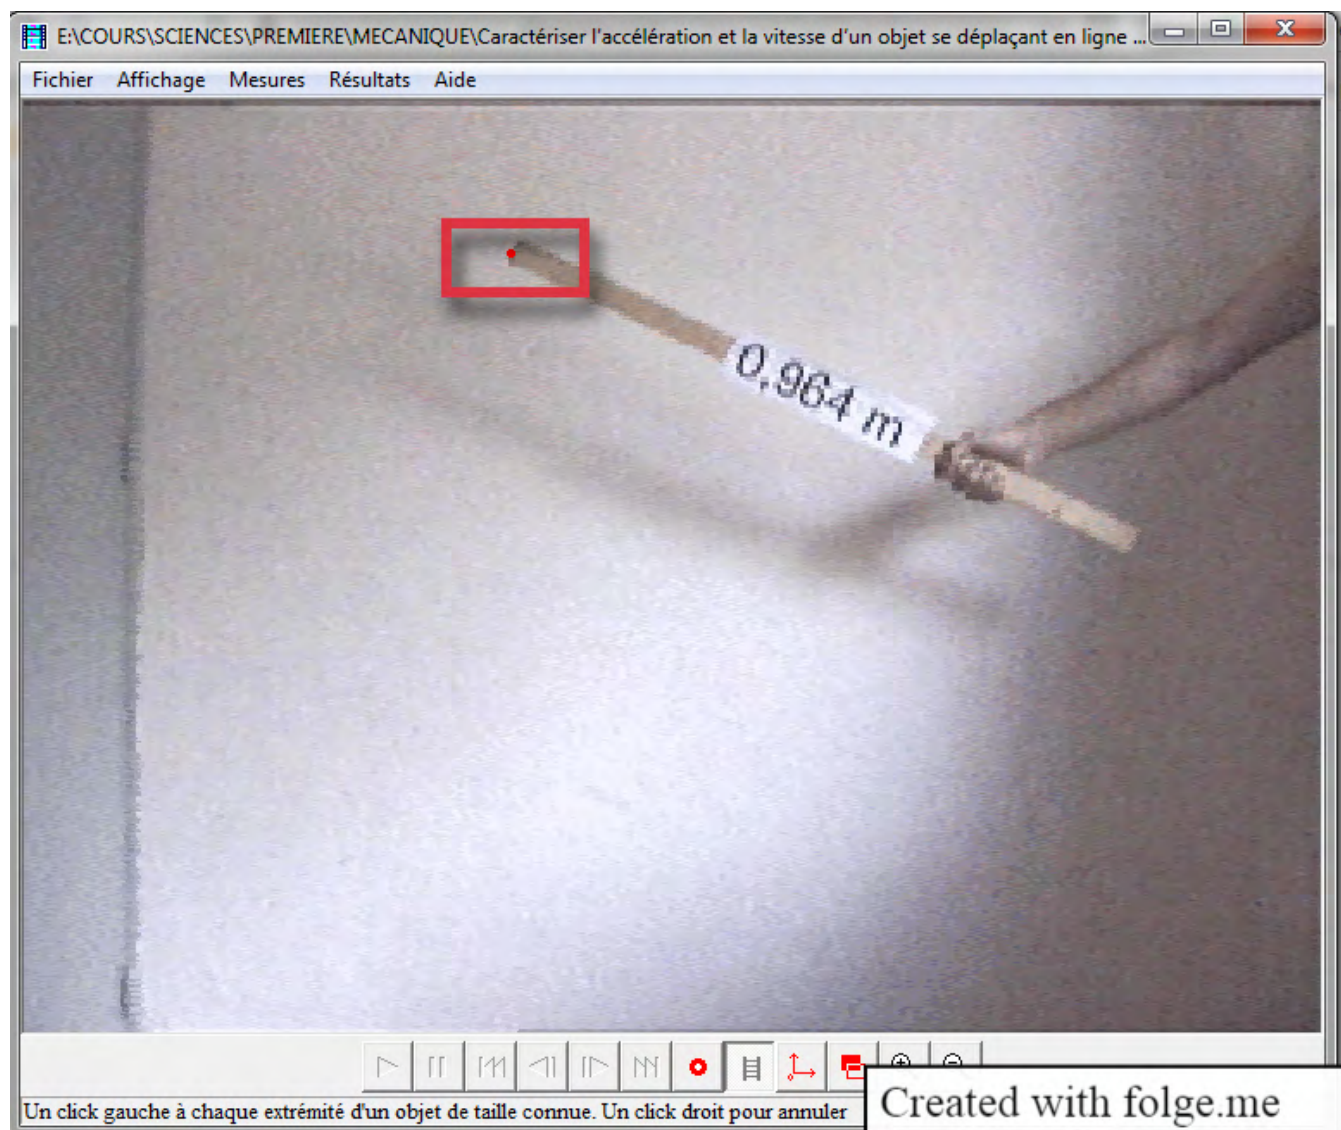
E:\COURS\SCIENCES\PREMIERE\MECANIQUE\Caractériser l'accélération et la vitesse d'un objet se déplaçant en ligne ...

Fichier Affichage Mesures Résultats Aide

0,964 m

Un click gauche à chaque extrémité d'un objet de taille connue. Un click droit pour annuler

Created with folge.me